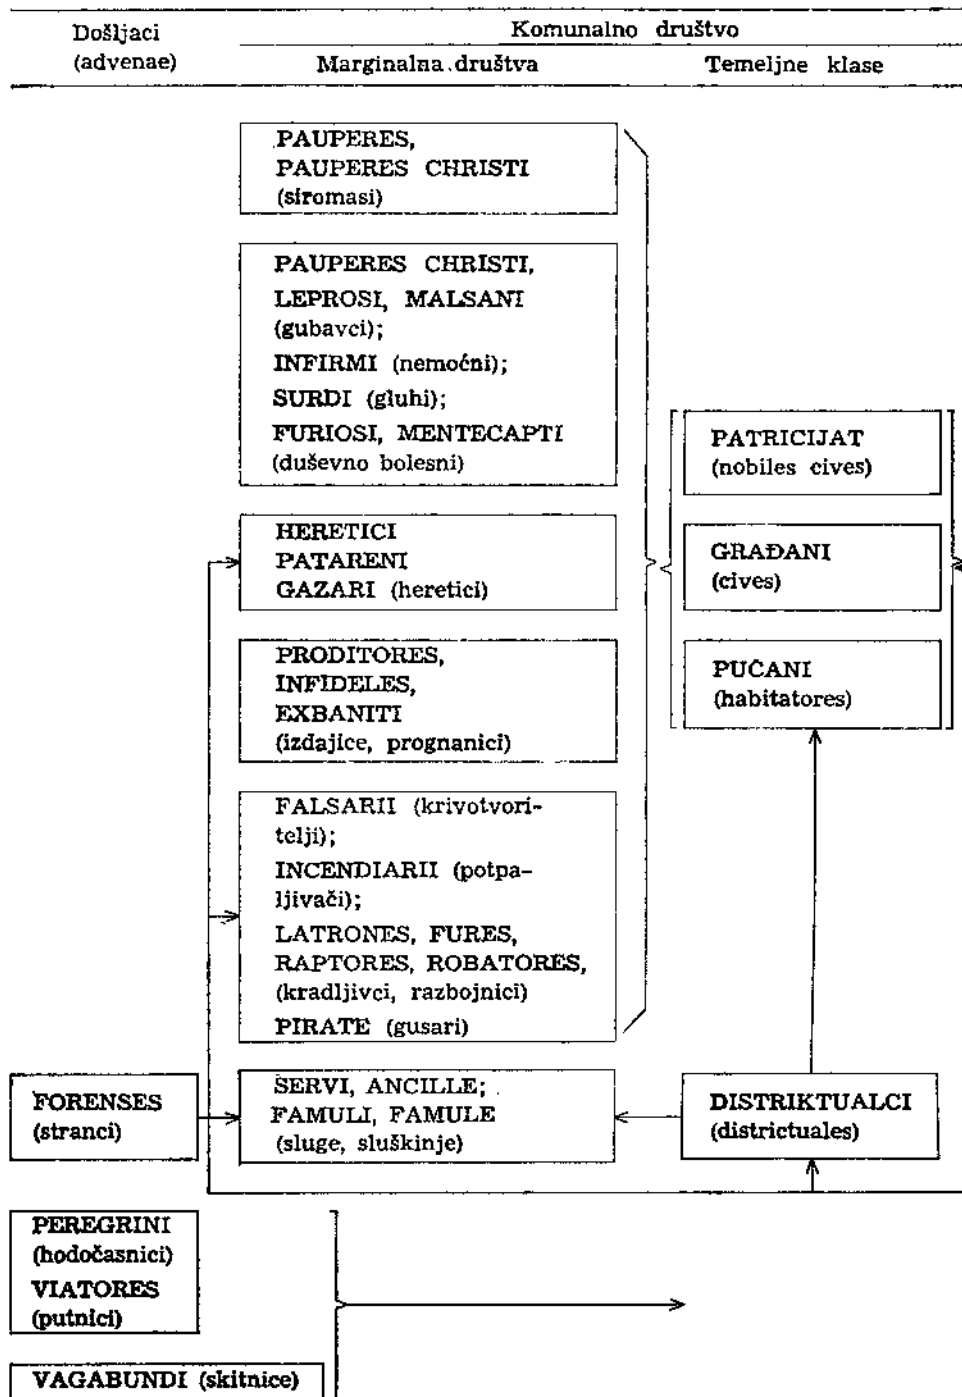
Došljaci (advenae)

Komunalno društvo

Marginalna društva

Temeljne klase

PAUPERES, PAUPERES CHRISTI (siromasi)

PAUPERES CHRISTI, LEPROSI, MALSANI (gubavci); INFIRMI (nemoćni); SURDI (gluhi); FURIOSI, MENTECAPTI (duševno bolesni)

HERETICI PATARENI GAZARI (heretici)

PRODITORES, INFIDELES, EXBANITI (izdajice, prognanici)

FALSARII (krivotvoritelji); INCENDIARII (potpaljivači); LATRONES, FURES, RAPTORES, ROBATORES, (kradljivci, razbojnici) PIRATE (gusari)

SERVI, ANCILLE; FAMULI, FAMULE (sluge, sluškinje)

PATRICIJAT (nobiles cives)

GRAĐANI (cives)

PUČANI (habitatores)

FORENSES (stranci)

DISTRIKTUALCI (districtuales)

PEREGRINI (hodočasnici) VIATORES (putnici)

VAGABUNDI (skitnice)